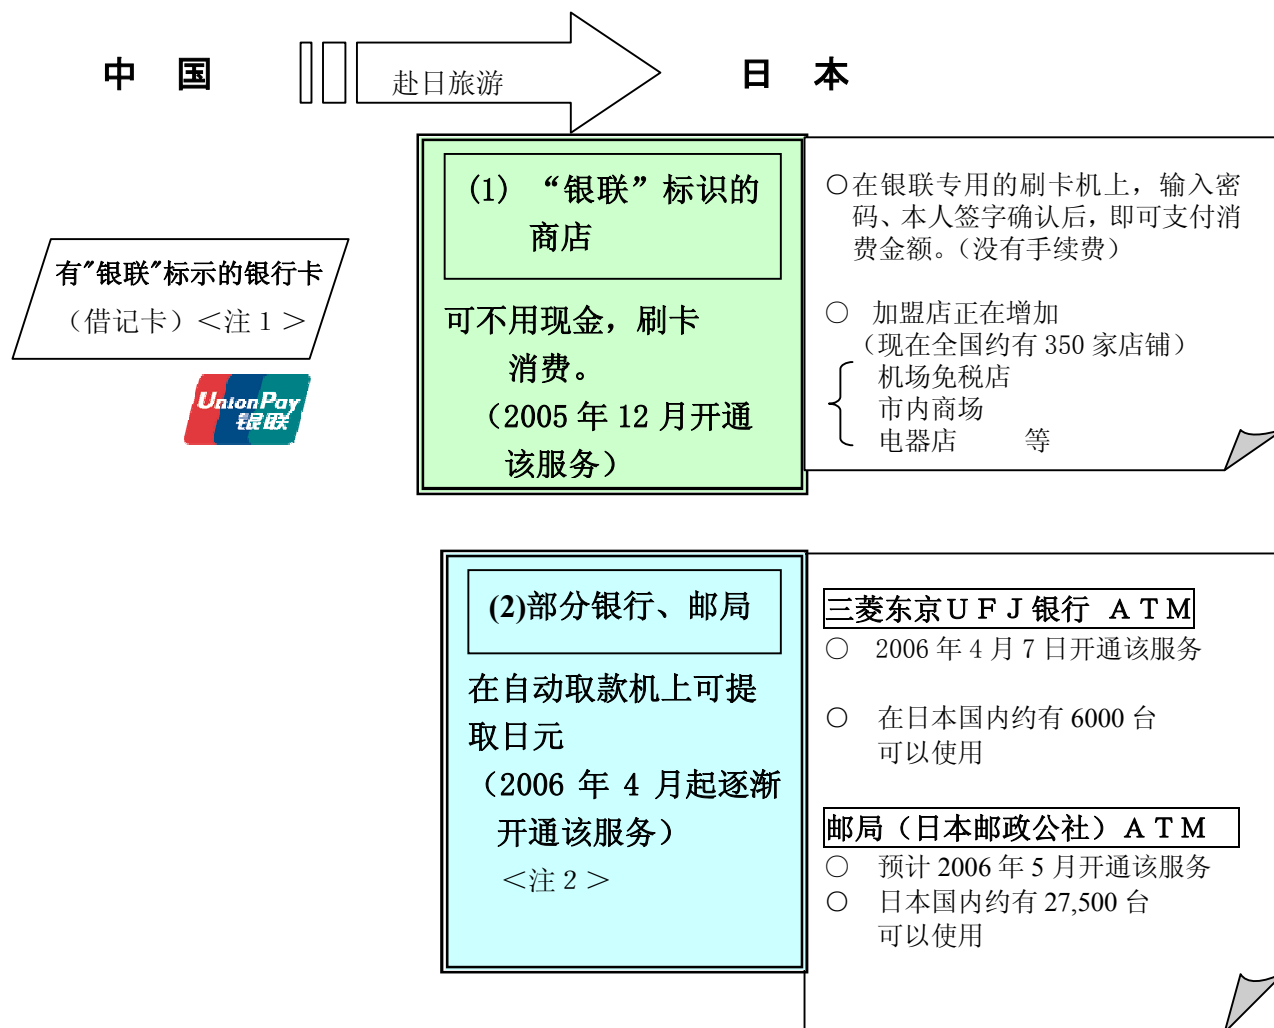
中　国

赴日旅游

日　本

有”银联”标示的银行卡
（借记卡）＜注 1 ＞

UnionPay
银联

(1) “银联”标识的商店

可不用现金，刷卡消费。
（2005 年 12 月开通该服务）

○在银联专用的刷卡机上，输入密码、本人签字确认后，即可支付消费金额。（没有手续费）

○ 加盟店正在增加
（现在全国约有 350 家店铺）
机场免税店
市内商场
电器店　　等

(2)部分银行、邮局

在自动取款机上可提取日元
（2006 年 4 月起逐渐开通该服务）
＜注 2 ＞

三菱东京ＵＦＪ银行 ＡＴＭ
○ 2006 年 4 月 7 日开通该服务

○ 在日本国内约有 6000 台可以使用

邮局（日本邮政公社）ＡＴＭ
○ 预计 2006 年 5 月开通该服务
○ 日本国内约有 27,500 台可以使用